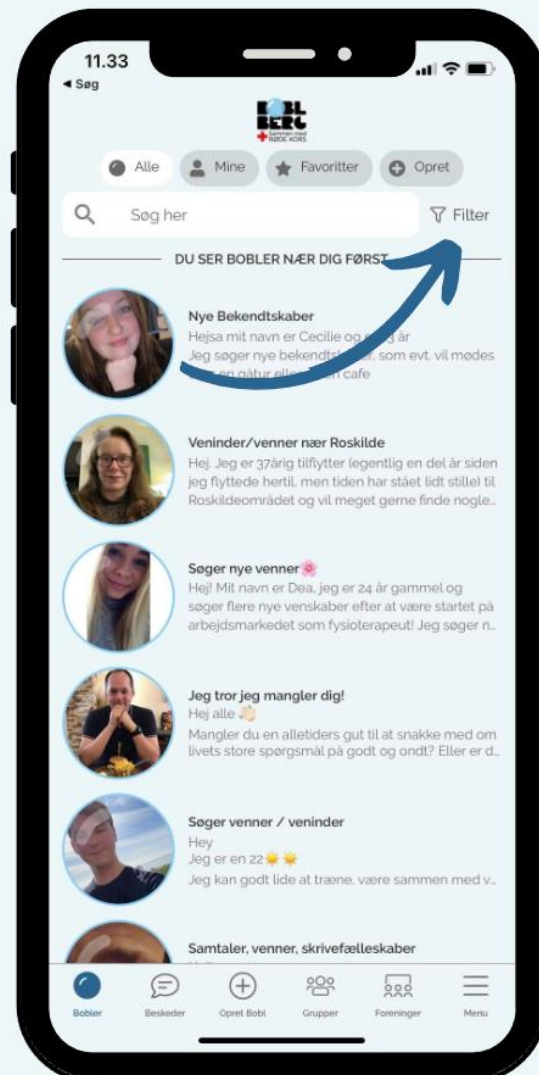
11.33
◂ Søg

BOBL BERG
Sammen med RØDE KORS

Alle
Mine
Favoritter
Opret

Søg her
Filter

DU SER BOBLER NÆR DIG FØRST

Nye Bekendtskaber
Hejsa mit navn er Cecilie og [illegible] år
Jeg søger nye bekendtsk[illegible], som evt. vil mødes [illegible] en gåtur eller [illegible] cafe

Veninder/venner nær Roskilde
Hej. Jeg er 37årig tilflytter (egentlig en del år siden jeg flyttede hertil, men tiden har stået lidt stille) til Roskildeområdet og vil meget gerne finde nogle...

Søger nye venner🌸
Hej! Mit navn er Dea, jeg er 24 år gammel og søger flere nye venskaber efter at være startet på arbejdsmarkedet som fysioterapeut! Jeg søger n...

Jeg tror jeg mangler dig!
Hej alle 👋
Mangler du en alletiders gut til at snakke med om livets store spørgsmål på godt og ondt? Eller er d...

Søger venner / veninder
Hey
Jeg er en 22🌟🌟
Jeg kan godt lide at træne, være sammen med v...

Samtaler, venner, skrivefælleskaber

Bobler
Beskeder
Opret Bobl
Grupper
Foreninger
Menu